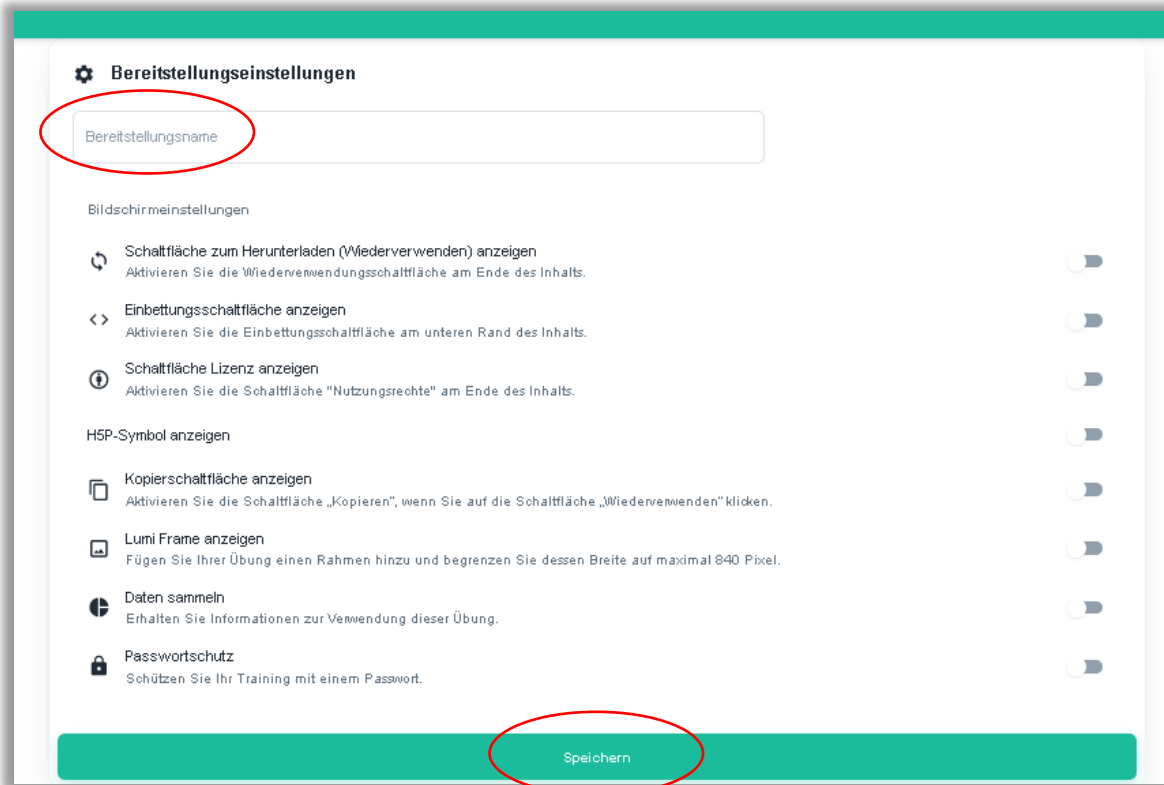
Bereitstellungseinstellungen

Bereitstellungsname

Bildschirmeinstellungen

Schaltfläche zum Herunterladen (Wiederverwenden) anzeigen
Aktivieren Sie die Wiederverwendungsschaltfläche am Ende des Inhalts.

Einbettungsschaltfläche anzeigen
Aktivieren Sie die Einbettungsschaltfläche am unteren Rand des Inhalts.

Schaltfläche Lizenz anzeigen
Aktivieren Sie die Schaltfläche "Nutzungsrechte" am Ende des Inhalts.

H5P-Symbol anzeigen

Kopierschaltfläche anzeigen
Aktivieren Sie die Schaltfläche „Kopieren", wenn Sie auf die Schaltfläche „Wiederverwenden" klicken.

Lumi Frame anzeigen
Fügen Sie Ihrer Übung einen Rahmen hinzu und begrenzen Sie dessen Breite auf maximal 840 Pixel.

Daten sammeln
Erhalten Sie Informationen zur Verwendung dieser Übung.

Passwortschutz
Schützen Sie Ihr Training mit einem Passwort.

Speichern